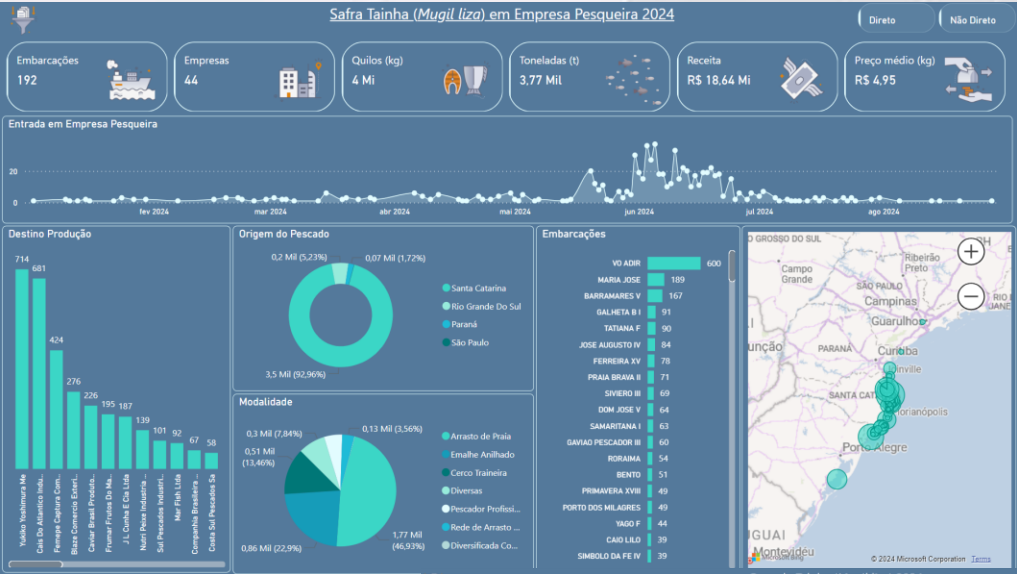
Safra Tainha (*Mugil liza*) em Empresa Pesqueira 2024

Direto
Não Direto

Embarcações
192

Empresas
44

Quilos (kg)
4 Mi

Toneladas (t)
3,77 Mil

Receita
R$ 18,64 Mi

Preço médio (kg)
R$ 4,95

Entrada em Empresa Pesqueira

20
0
fev 2024
mar 2024
abr 2024
mai 2024
jun 2024
jul 2024
ago 2024

Destino Produção

714
681
424
276
226
195
187
139
101
92
67
58

Yukiko Yoshimura Me
Costa Do Atlantico Indu...
Femepe Captura Com...
Blaze Comercio Exteri...
Caviar Brasil Produto...
Fromar Frutos Do Ma...
J L Cunha E Cia Ltda
Nutri Peixe Industria ...
Sul Pescados Industri...
Mar Fish Ltda
Companhia Brasileira ...
Costa Sul Pescados Sa

Origem do Pescado

0,2 Mil (5,23%)
0,07 Mil (1,72%)
3,5 Mil (92,96%)

Santa Catarina
Rio Grande Do Sul
Paraná
São Paulo

Modalidade

0,3 Mil (7,84%)
0,13 Mil (3,56%)
0,51 Mil (13,46%)
1,77 Mil (46,93%)
0,86 Mil (22,9%)

Arrasto de Praia
Emalhe Anilhado
Cerco Traineira
Diversas
Pescador Profissi...
Rede de Arrasto ...
Diversificada Co...

Embarcações

| | |
|---|---|
| VO ADIR | 600 |
| MARIA JOSE | 189 |
| BARRAMARES V | 167 |
| GALHETA B I | 91 |
| TATIANA F | 90 |
| JOSE AUGUSTO IV | 84 |
| FERREIRA XV | 78 |
| PRAIA BRAVA II | 71 |
| SIVIERO III | 69 |
| DOM JOSE V | 64 |
| SAMARITANA I | 63 |
| GAVIAO PESCADOR III | 60 |
| RORAIMA | 54 |
| BENTO | 51 |
| PRIMAVERA XVIII | 49 |
| PORTO DOS MILAGRES | 49 |
| YAGO F | 44 |
| CAIO LILO | 39 |
| SIMBOLO DA FE IV | 39 |

GROSSO DO SUL
Campo Grande
Ribeirão Preto
SÃO PAULO
Campinas
Guarulhos
PARANÁ
Assunção
Curitiba
Joinville
SANTA CATARINA
Florianópolis
Porto Alegre
GUAI
Montevidéu
Microsoft Bing
© 2024 Microsoft Corporation Terms